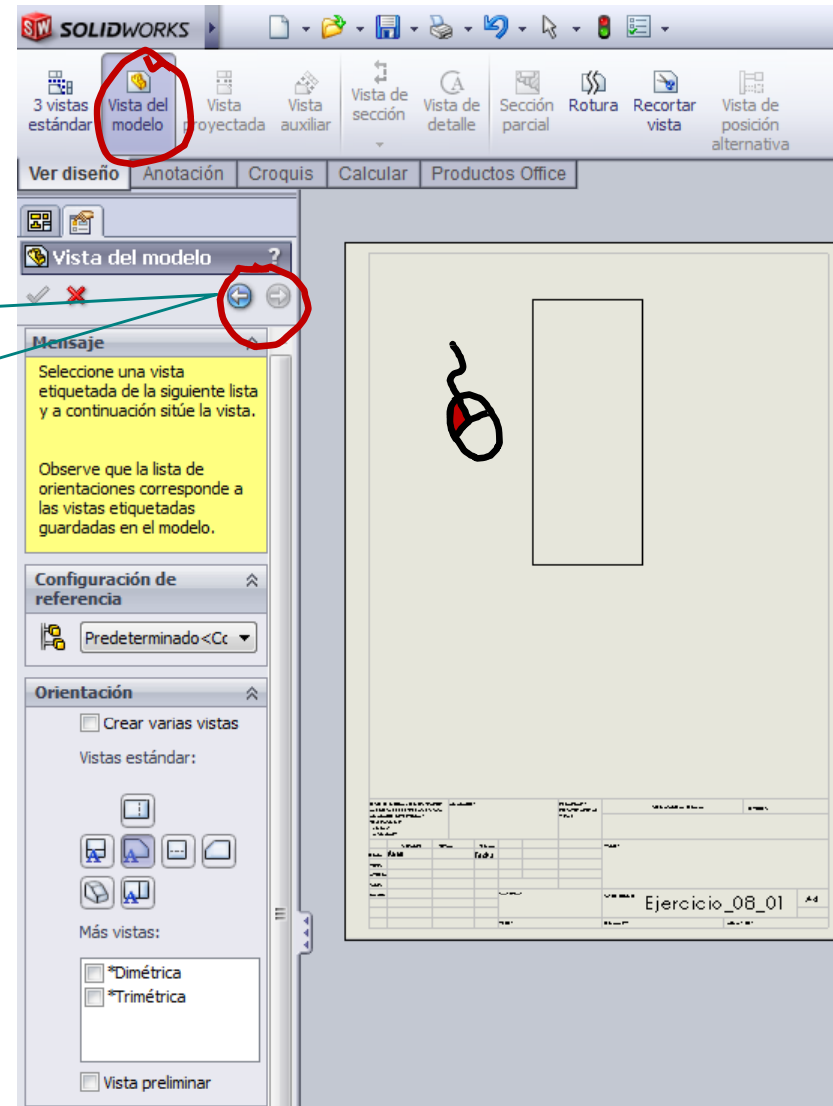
SOLIDWORKS

3 vistas estándar
Vista del modelo
Vista proyectada
Vista auxiliar
Vista de sección
Vista de detalle
Sección parcial
Rotura
Recortar vista
Vista de posición alternativa

Ver diseño
Anotación
Croquis
Calcular
Productos Office

Vista del modelo
?

Mensaje
Seleccione una vista etiquetada de la siguiente lista y a continuación sitúe la vista.

Observe que la lista de orientaciones corresponde a las vistas etiquetadas guardadas en el modelo.

Configuración de referencia
Predeterminado<Cc

Orientación
Crear varias vistas
Vistas estándar:

Más vistas:
*Dimétrica
*Trimétrica

Vista preliminar

Ejercicio_08_01
A4